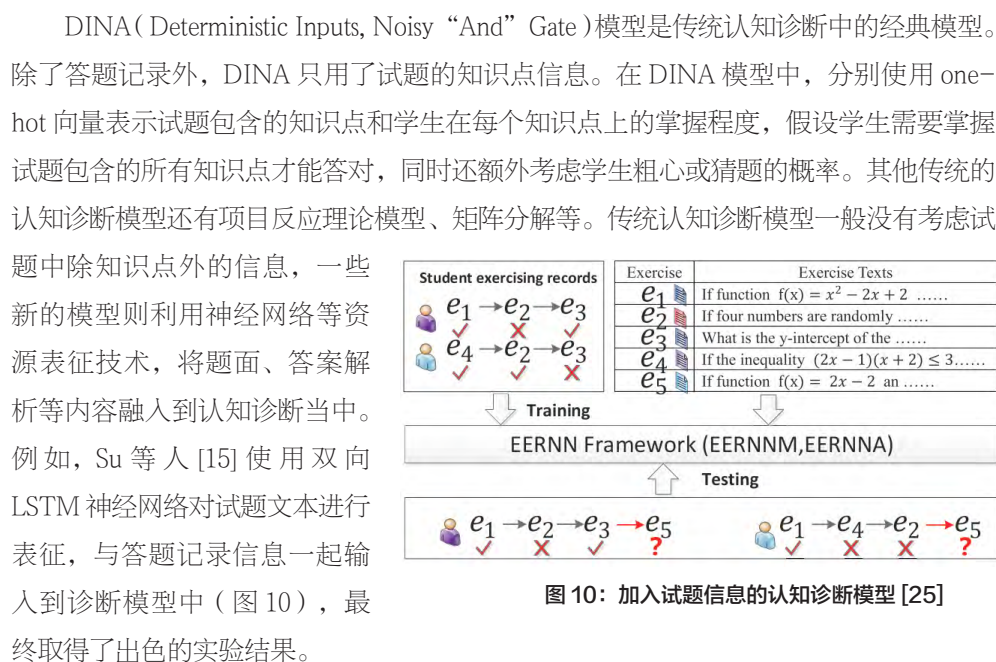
DINA（Deterministic Inputs, Noisy “And” Gate）模型是传统认知诊断中的经典模型。除了答题记录外，DINA 只用了试题的知识点信息。在 DINA 模型中，分别使用 one-hot 向量表示试题包含的知识点和学生在每个知识点上的掌握程度，假设学生需要掌握试题包含的所有知识点才能答对，同时还额外考虑学生粗心或猜题的概率。其他传统的认知诊断模型还有项目反应理论模型、矩阵分解等。传统认知诊断模型一般没有考虑试题中除知识点外的信息，一些新的模型则利用神经网络等资源表征技术，将题面、答案解析等内容融入到认知诊断当中。例如，Su 等人 [15] 使用双向 LSTM 神经网络对试题文本进行表征，与答题记录信息一起输入到诊断模型中（图 10），最终取得了出色的实验结果。

Student exercising records

$e_1 \rightarrow e_2 \rightarrow e_3$

$e_4 \rightarrow e_2 \rightarrow e_3$

| Exercise | Exercise Texts |
|---|---|
| $e_1$ | If function $f(x) = x^2 - 2x + 2$ …… |
| $e_2$ | If four numbers are randomly …… |
| $e_3$ | What is the y-intercept of the …… |
| $e_4$ | If the inequality $(2x-1)(x+2) \leq 3$…… |
| $e_5$ | If function $f(x) = 2x - 2$ an …… |

Training

EERNN Framework (EERNNM,EERNNA)

Testing

$e_1 \rightarrow e_2 \rightarrow e_3 \rightarrow e_5$ ?

$e_1 \rightarrow e_4 \rightarrow e_2 \rightarrow e_5$ ?

图 10：加入试题信息的认知诊断模型 [25]